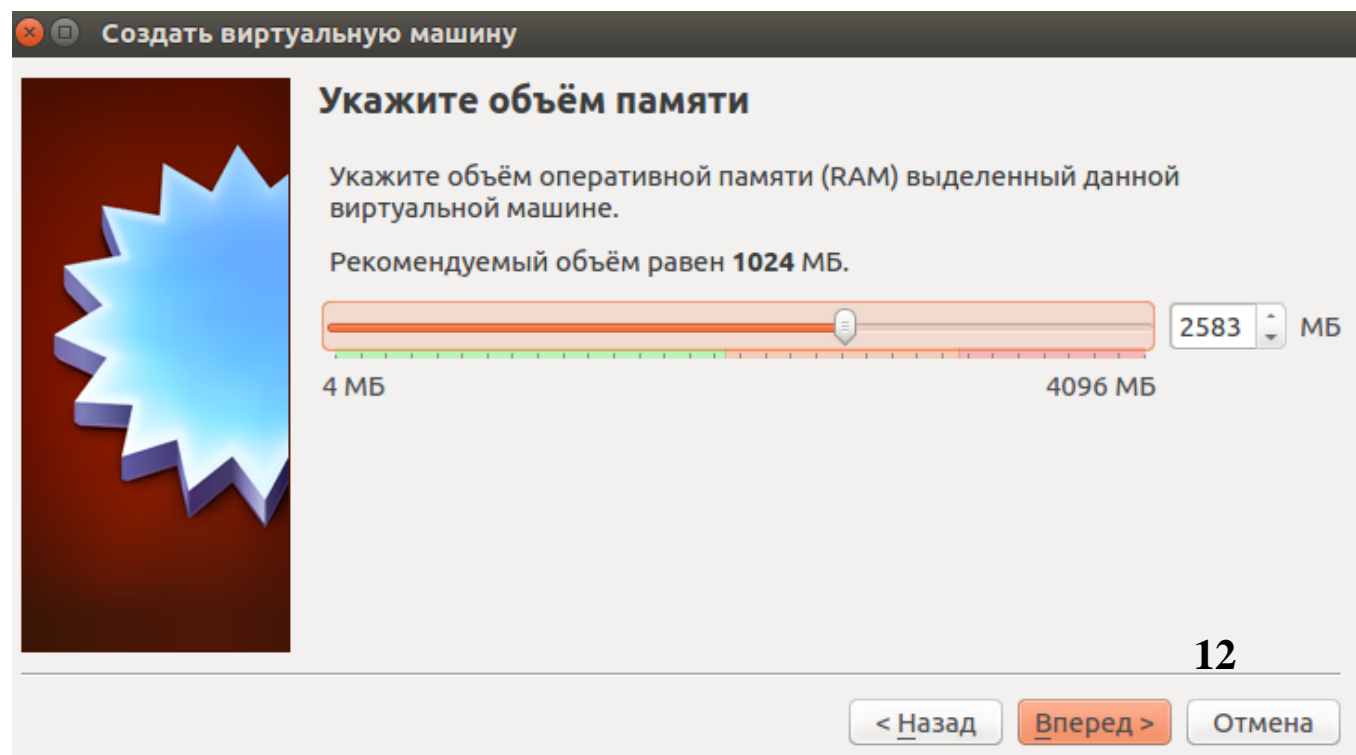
Создать виртуальную машину

Укажите объём памяти

Укажите объём оперативной памяти (RAM) выделенный данной виртуальной машине.

Рекомендуемый объём равен **1024** МБ.

2583 МБ

4 МБ

4096 МБ

12

< Назад

Вперед >

Отмена